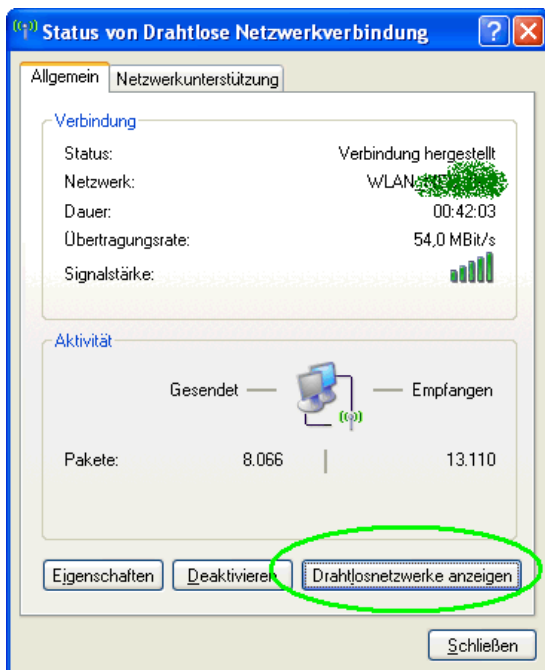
Status von Drahtlose Netzwerkverbindung

Allgemein | Netzwerkunterstützung

Verbindung

Status: Verbindung hergestellt

Netzwerk: WLAN-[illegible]

Dauer: 00:42:03

Übertragungsrate: 54,0 MBit/s

Signalstärke:

Aktivität

Gesendet — — Empfangen

Pakete: 8.066 | 13.110

Eigenschaften | Deaktivieren | Drahtlosnetzwerke anzeigen

Schließen